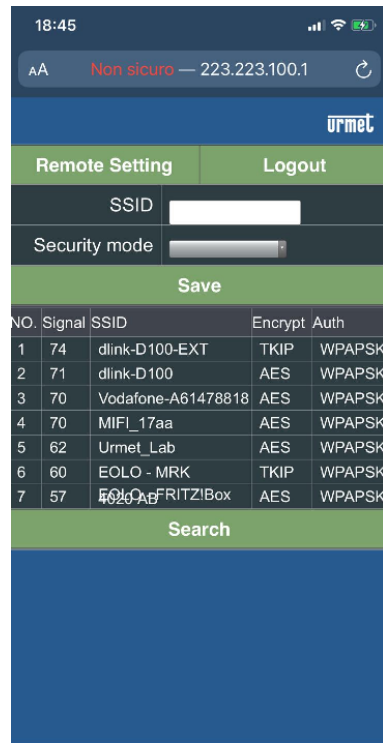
18:45

AA Non sicuro — 223.223.100.1

urmet

Remote Setting | Logout

SSID

Security mode

Save

| NO. | Signal | SSID | Encrypt | Auth |
|---|---|---|---|---|
| 1 | 74 | dlink-D100-EXT | TKIP | WPAPSK |
| 2 | 71 | dlink-D100 | AES | WPAPSK |
| 3 | 70 | Vodafone-A61478818 | AES | WPAPSK |
| 4 | 70 | MIFI_17aa | AES | WPAPSK |
| 5 | 62 | Urmet_Lab | AES | WPAPSK |
| 6 | 60 | EOLO - MRK | TKIP | WPAPSK |
| 7 | 57 | EOLO_FRITZ!Box 4020 AB | AES | WPAPSK |

Search